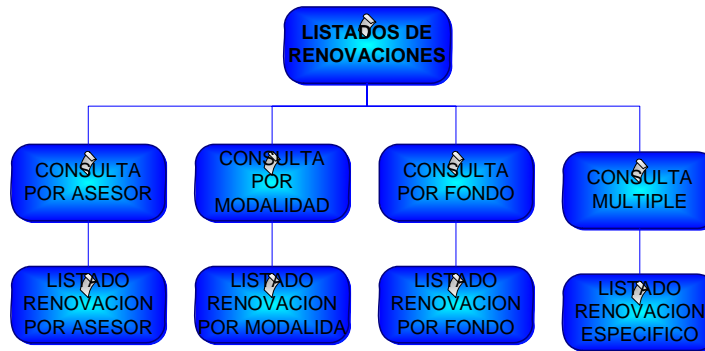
LISTADOS DE RENOVACIONES

CONSULTA POR ASESOR

CONSULTA POR MODALIDAD

CONSULTA POR FONDO

CONSULTA MULTIPLE

LISTADO RENOVACION POR ASESOR

LISTADO RENOVACION POR MODALIDA

LISTADO RENOVACION POR FONDO

LISTADO RENOVACION ESPECIFICO